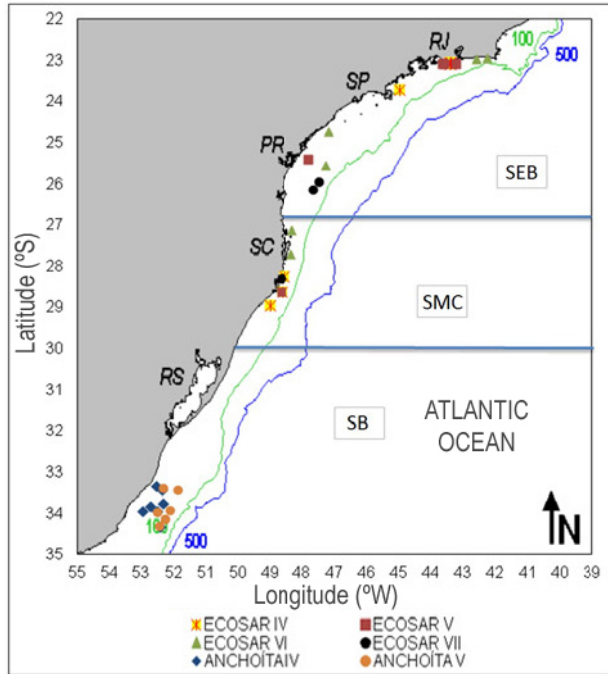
22
23
24
25
26
27
28
29
30
31
32
33
34
35

Latitude (ºS)

RJ
100
500
SP
PR
SEB
SC
SMC
RS
SB
ATLANTIC OCEAN
100
500
N

55 54 53 52 51 50 49 48 47 46 45 44 43 42 41 40 39

Longitude (ºW)

ECOSAR IV
ECOSAR V
ECOSAR VI
ECOSAR VII
ANCHOÍTAIV
ANCHOÍTA V